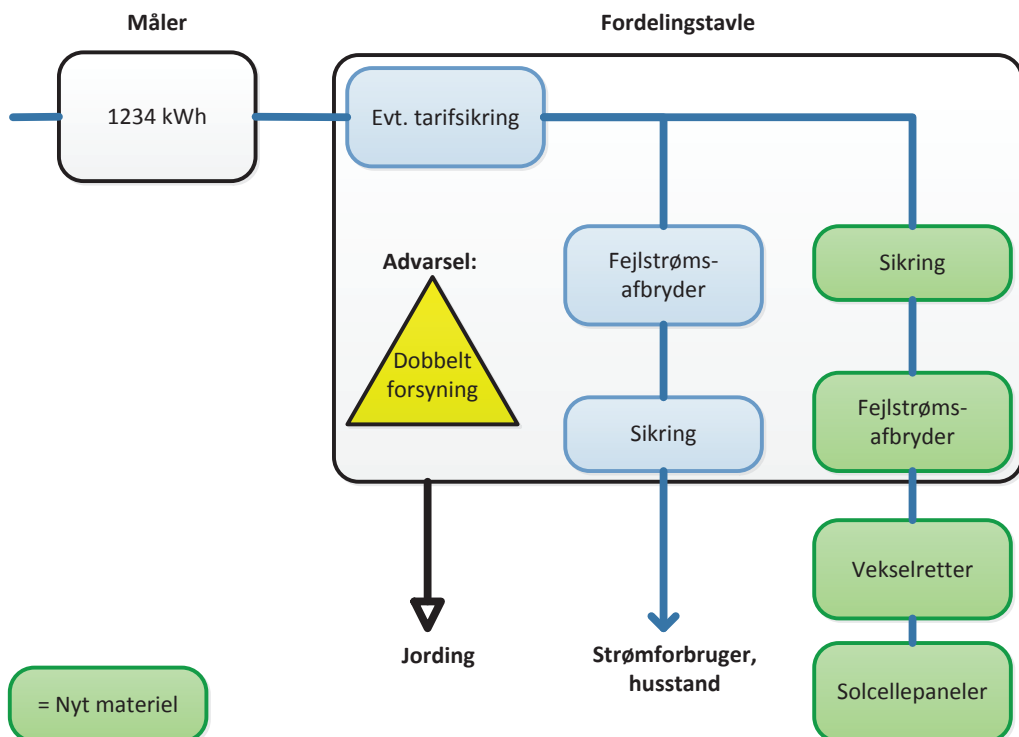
Måler

Fordelingstavle

1234 kWh

Evt. tarifsikring

Advarsel:

Dobbelt forsyning

Fejlstrømsafbryder

Sikring

Sikring

Fejlstrømsafbryder

Vekselretter

Solcellepaneler

Jording

Strømforbruger, husstand

= Nyt materiel